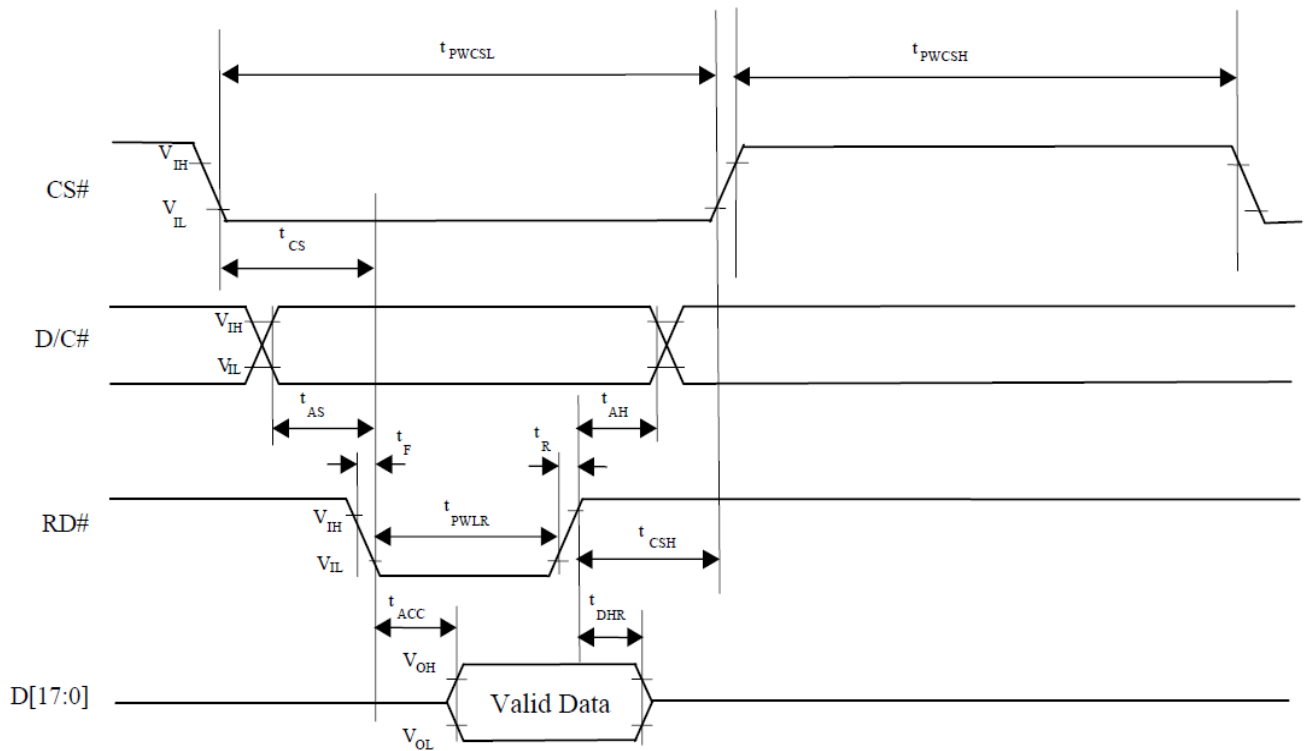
$t_{PWCSL}$

$t_{PWCSH}$

CS#

$V_{IH}$

$V_{IL}$

$t_{CS}$

D/C#

$V_{IH}$

$V_{IL}$

$t_{AS}$

$t_{AH}$

$t_F$

$t_R$

RD#

$V_{IH}$

$V_{IL}$

$t_{PWLR}$

$t_{CSH}$

$t_{ACC}$

$t_{DHR}$

D[17:0]

$V_{OH}$

$V_{OL}$

Valid Data